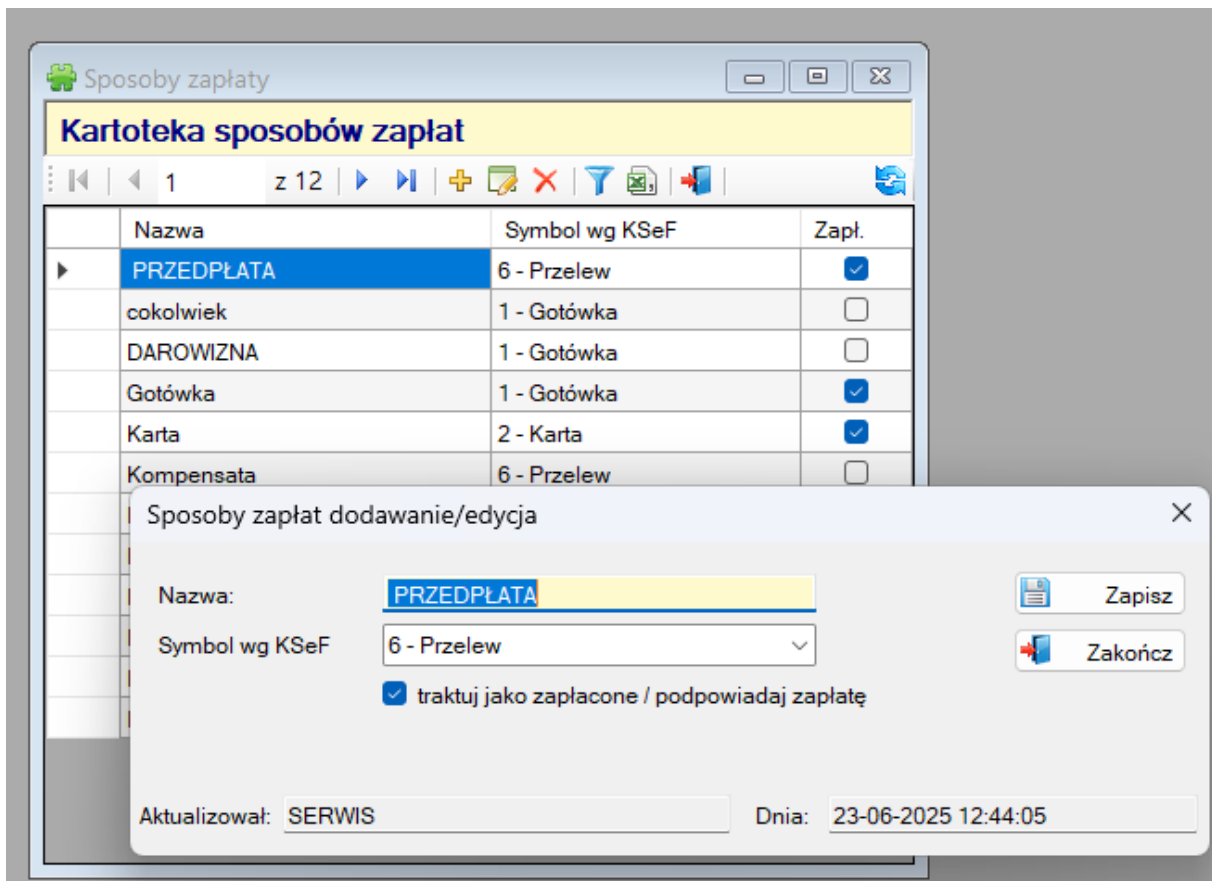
Sposoby zapłaty

Kartoteka sposobów zapłat

1 z 12

| Nazwa | Symbol wg KSeF | Zapł. |
|---|---|---|
| PRZEDPŁATA | 6 - Przelew | ☑ |
| cokolwiek | 1 - Gotówka | ☐ |
| DAROWIZNA | 1 - Gotówka | ☐ |
| Gotówka | 1 - Gotówka | ☑ |
| Karta | 2 - Karta | ☑ |
| Kompensata | 6 - Przelew | ☐ |

Sposoby zapłat dodawanie/edycja

Nazwa: PRZEDPŁATA

Symbol wg KSeF 6 - Przelew

traktuj jako zapłacone / podpowiadaj zapłatę

Zapisz

Zakończ

Aktualizował: SERWIS

Dnia: 23-06-2025 12:44:05